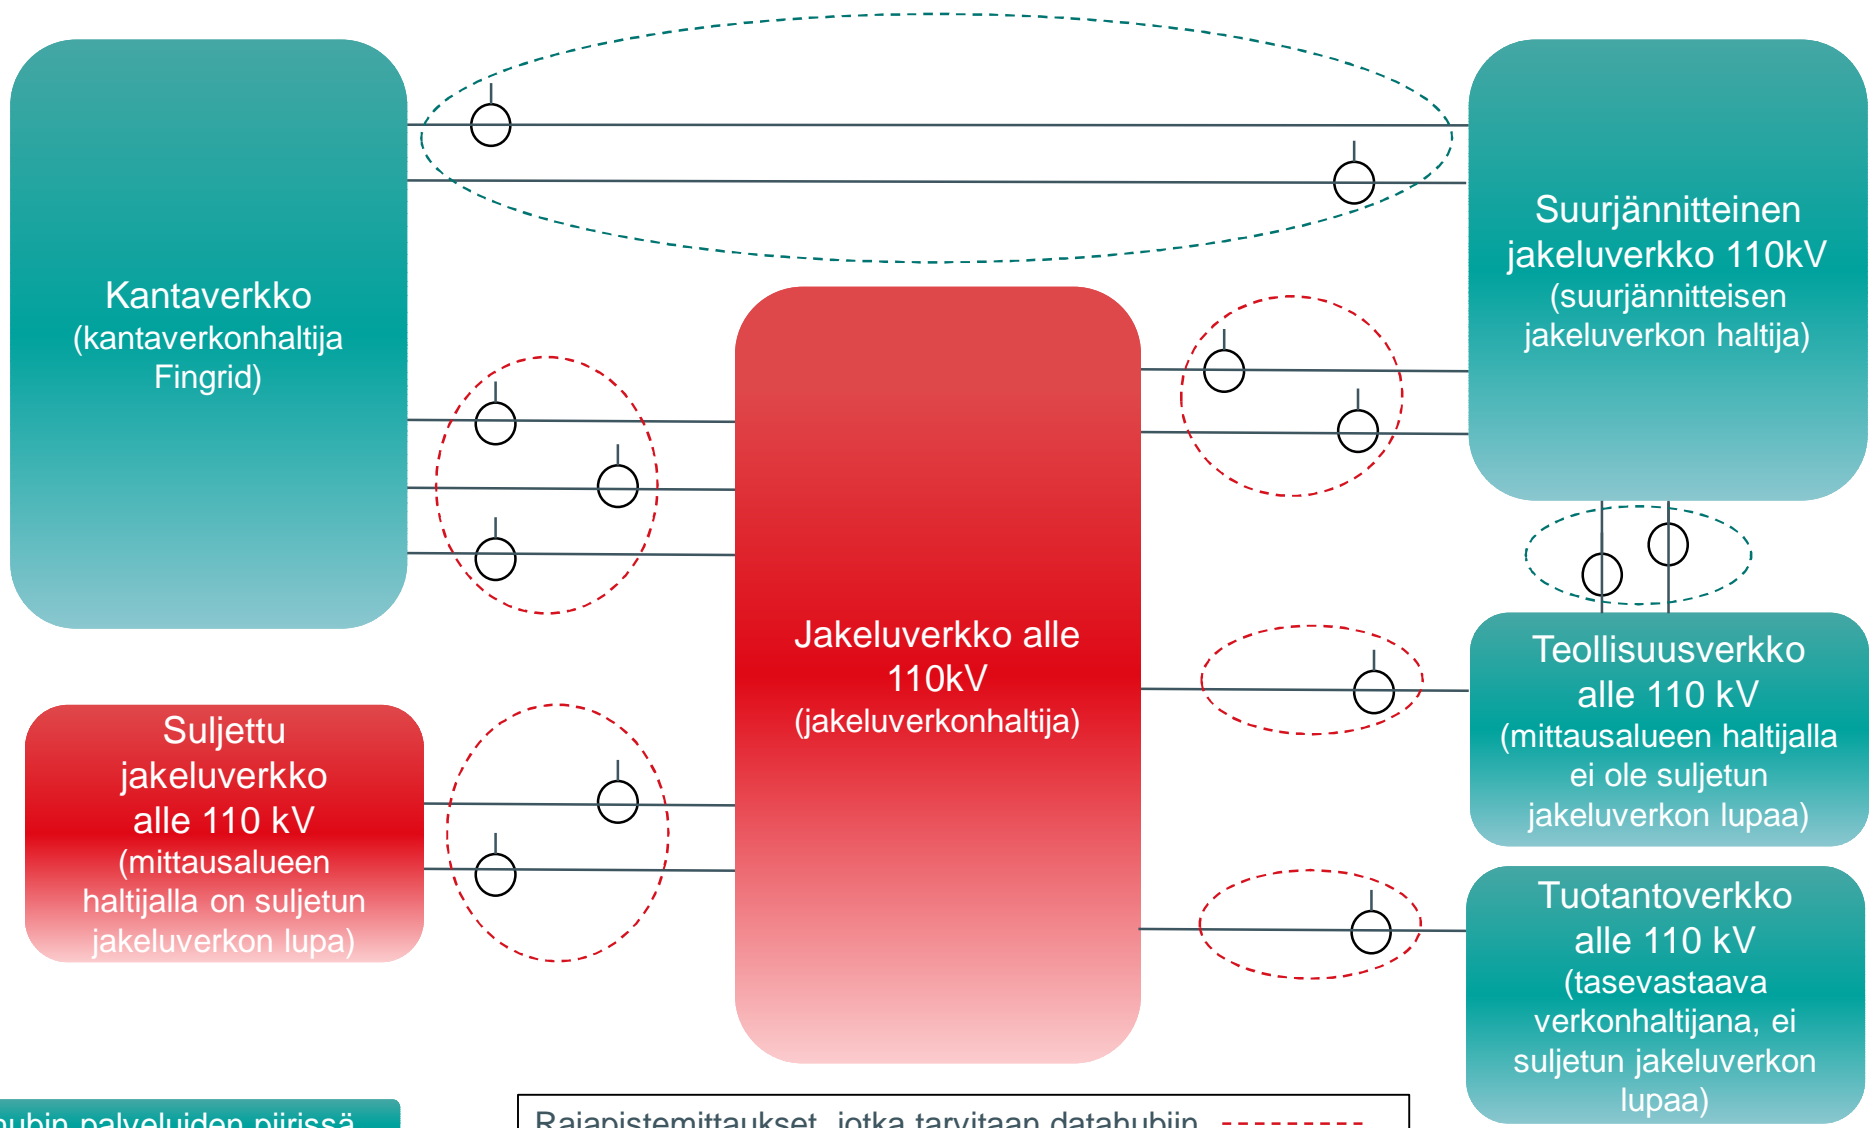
Kantaverkko
(kantaverkonhaltija
Fingrid)

Suurjännitteinen
jakeluverkko 110kV
(suurjännitteisen
jakeluverkon haltija)

Jakeluverkko alle
110kV
(jakeluverkonhaltija)

Suljettu
jakeluverkko
alle 110 kV
(mittausalueen
haltijalla on suljetun
jakeluverkon lupa)

Teollisuusverkko
alle 110 kV
(mittausalueen haltijalla
ei ole suljetun
jakeluverkon lupaa)

Tuotantoverkko
alle 110 kV
(tasevastaava
verkonhaltijana, ei
suljetun jakeluverkon
lupaa)

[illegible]ubin palveluiden piirissä

Rajapistemittaukset, jotka tarvitaan datahubiin